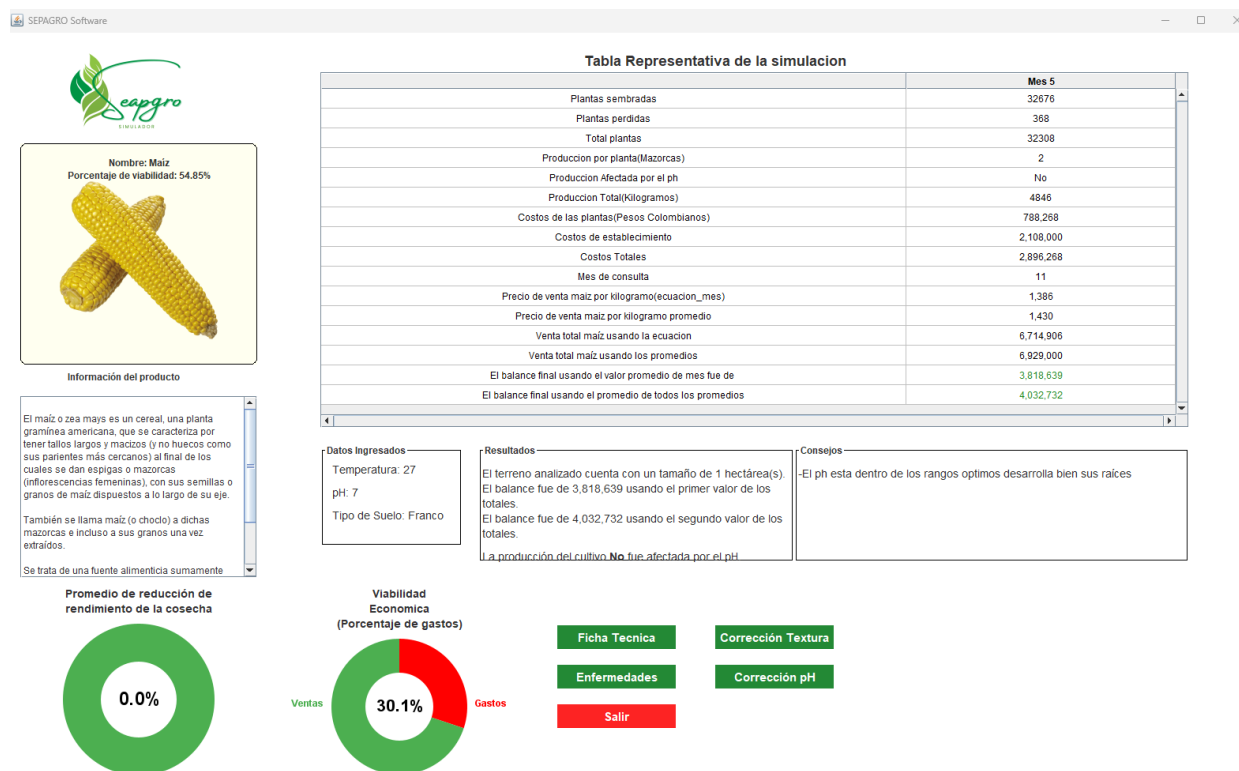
SEPAGRO Software

Seapgro
SIMULADOR

Nombre: Maiz
Porcentaje de viabilidad: 54.85%

Información del producto

El maíz o zea mays es un cereal, una planta gramínea americana, que se caracteriza por tener tallos largos y macizos (y no huecos como sus parientes más cercanos) al final de los cuales se dan espigas o mazorcas (inflorescencias femeninas), con sus semillas o granos de maíz dispuestos a lo largo de su eje.

También se llama maíz (o choclo) a dichas mazorcas e incluso a sus granos una vez extraídos.

Se trata de una fuente alimenticia sumamente

Tabla Representativa de la simulacion

| | Mes 5 |
|---|---|
| Plantas sembradas | 32676 |
| Plantas perdidas | 368 |
| Total plantas | 32308 |
| Produccion por planta(Mazorcas) | 2 |
| Produccion Afectada por el ph | No |
| Produccion Total(Kilogramos) | 4846 |
| Costos de las plantas(Pesos Colombianos) | 788,268 |
| Costos de establecimiento | 2,108,000 |
| Costos Totales | 2,896,268 |
| Mes de consulta | 11 |
| Precio de venta maiz por kilogramo(ecuacion_mes) | 1,386 |
| Precio de venta maiz por kilogramo promedio | 1,430 |
| Venta total maíz usando la ecuacion | 6,714,906 |
| Venta total maíz usando los promedios | 6,929,000 |
| El balance final usando el valor promedio de mes fue de | 3,818,639 |
| El balance final usando el promedio de todos los promedios | 4,032,732 |

Datos Ingresados
Temperatura: 27
pH: 7
Tipo de Suelo: Franco

Resultados
El terreno analizado cuenta con un tamaño de 1 hectárea(s).
El balance fue de 3,818,639 usando el primer valor de los totales.
El balance fue de 4,032,732 usando el segundo valor de los totales.
La producción del cultivo No fue afectada por el pH

Consejos
-El ph esta dentro de los rangos optimos desarrolla bien sus raíces

Promedio de reducción de rendimiento de la cosecha
0.0%

Viabilidad Economica (Porcentaje de gastos)
Ventas
30.1%
Gastos

Ficha Tecnica
Corrección Textura
Enfermedades
Corrección pH
Salir